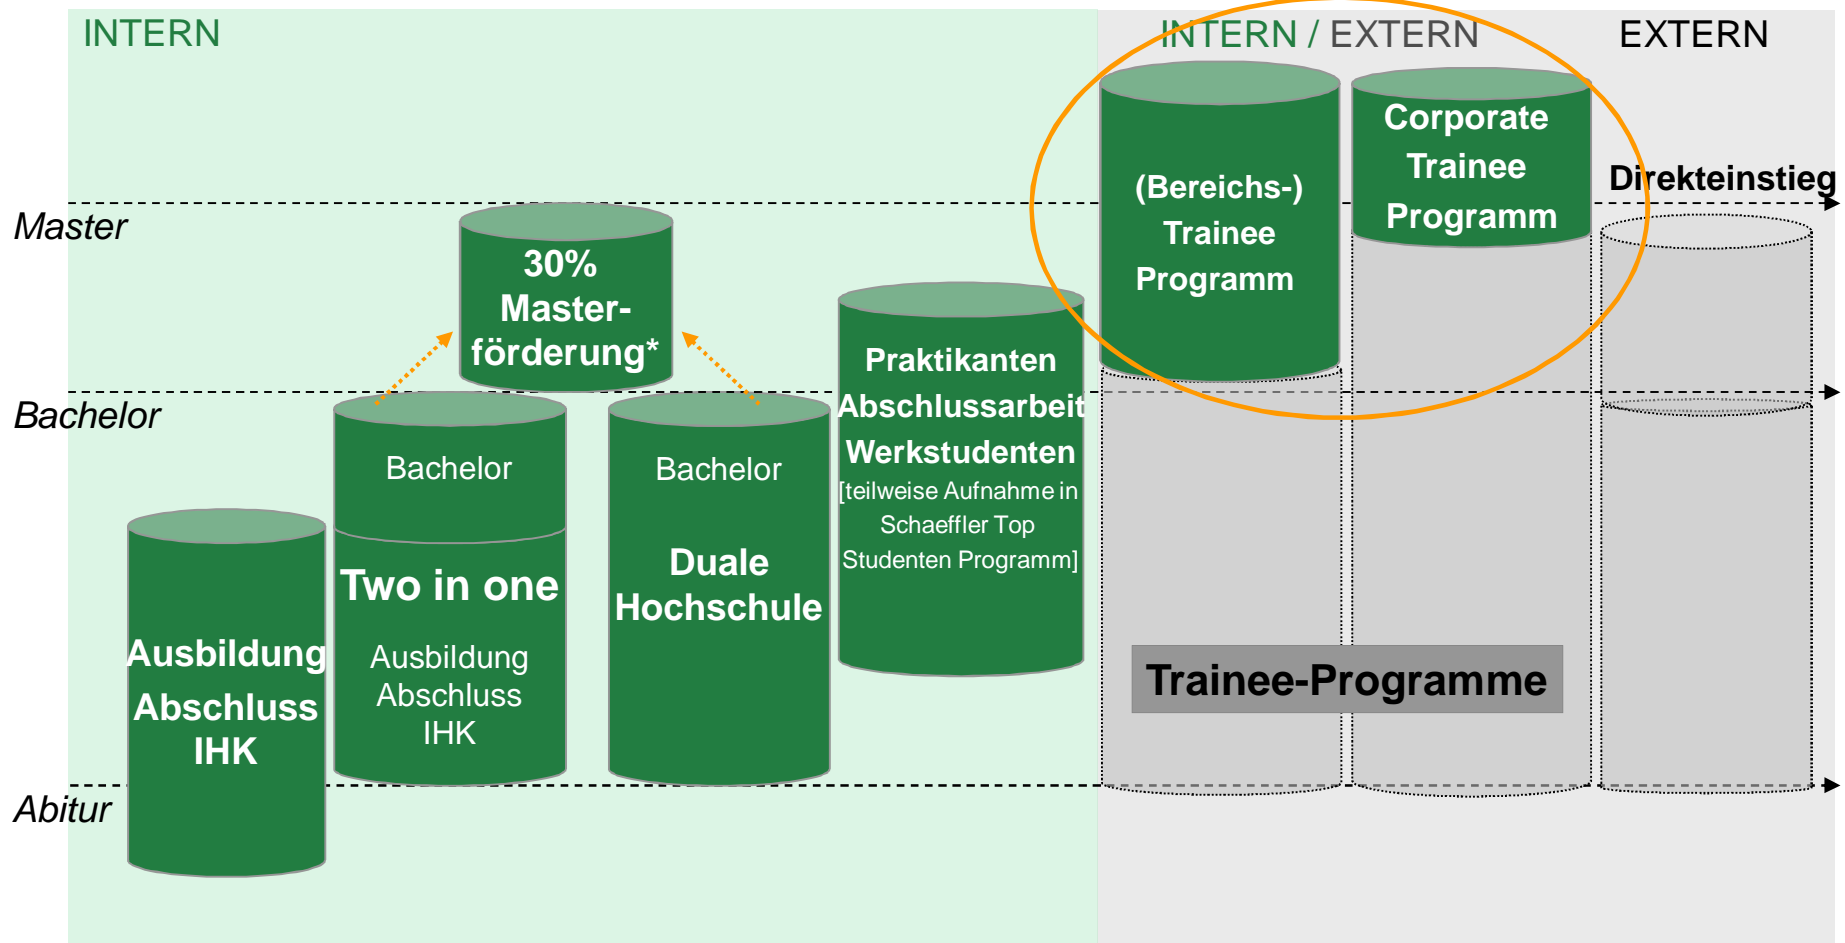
INTERN

INTERN / EXTERN

EXTERN

Master

Bachelor

Abitur

30% Masterförderung*

Bachelor

Two in one

Ausbildung Abschluss IHK

Bachelor

Duale Hochschule

Ausbildung Abschluss IHK

Praktikanten Abschlussarbeit Werkstudenten [teilweise Aufnahme in Schaeffler Top Studenten Programm]

(Bereichs-) Trainee Programm

Corporate Trainee Programm

Direkteinstieg

Trainee-Programme